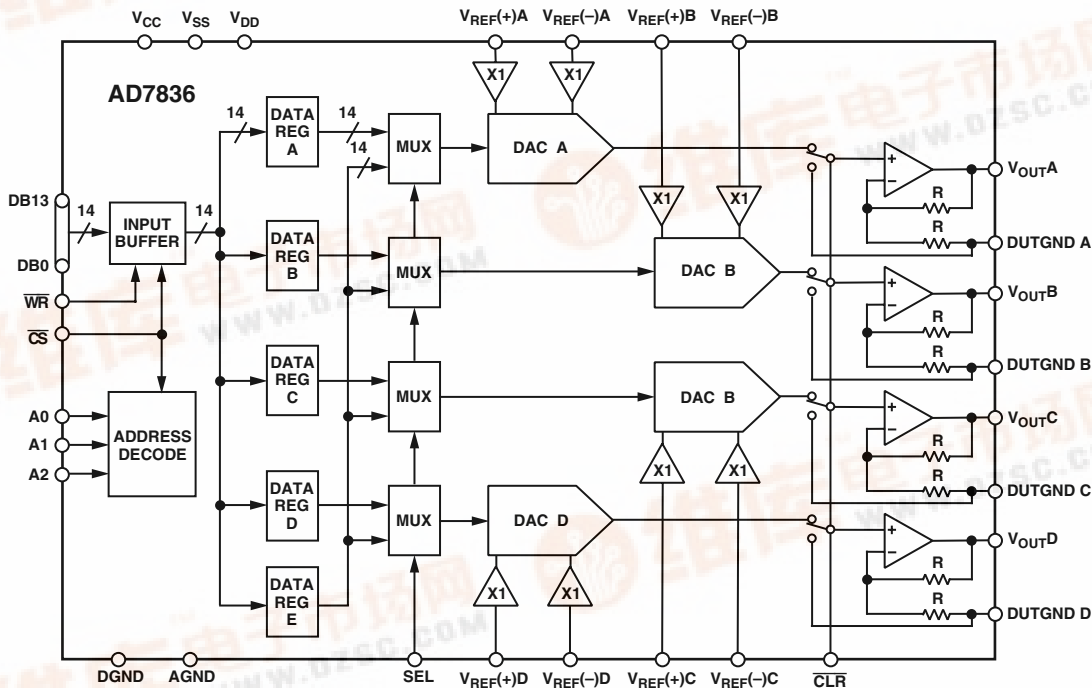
$V_{CC}$ $V_{SS}$ $V_{DD}$ $V_{REF}(+)A$ $V_{REF}(-)A$ $V_{REF}(+)B$ $V_{REF}(-)B$

AD7836

X1 X1

14 DATA REG A 14 14 MUX DAC A

X1 X1

DB13 14 INPUT BUFFER 14 DB0

DATA REG B MUX DAC B

$V_{OUT}A$

R

R

DUTGND A

$V_{OUT}B$

R

R

DUTGND B

$\overline{WR}$

$\overline{CS}$

DATA REG C MUX DAC B

$V_{OUT}C$

R

R

DUTGND C

A0 A1 A2 ADDRESS DECODE

X1 X1

DATA REG D MUX DAC D

$V_{OUT}D$

R

R

DUTGND D

X1 X1

DATA REG E

DGND AGND SEL $V_{REF}(+)D$ $V_{REF}(-)D$ $V_{REF}(+)C$ $V_{REF}(-)C$ $\overline{CLR}$

www.dzsc.com